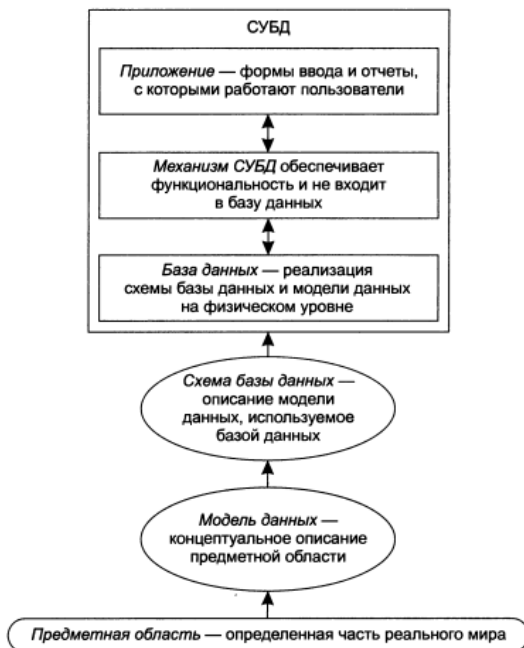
СУБД

*Приложение* — формы ввода и отчеты, с которыми работают пользователи

*Механизм СУБД* обеспечивает функциональность и не входит в базу данных

*База данных* — реализация схемы базы данных и модели данных на физическом уровне

*Схема базы данных* — описание модели данных, используемое базой данных

*Модель данных* — концептуальное описание предметной области

*Предметная область* — определенная часть реального мира